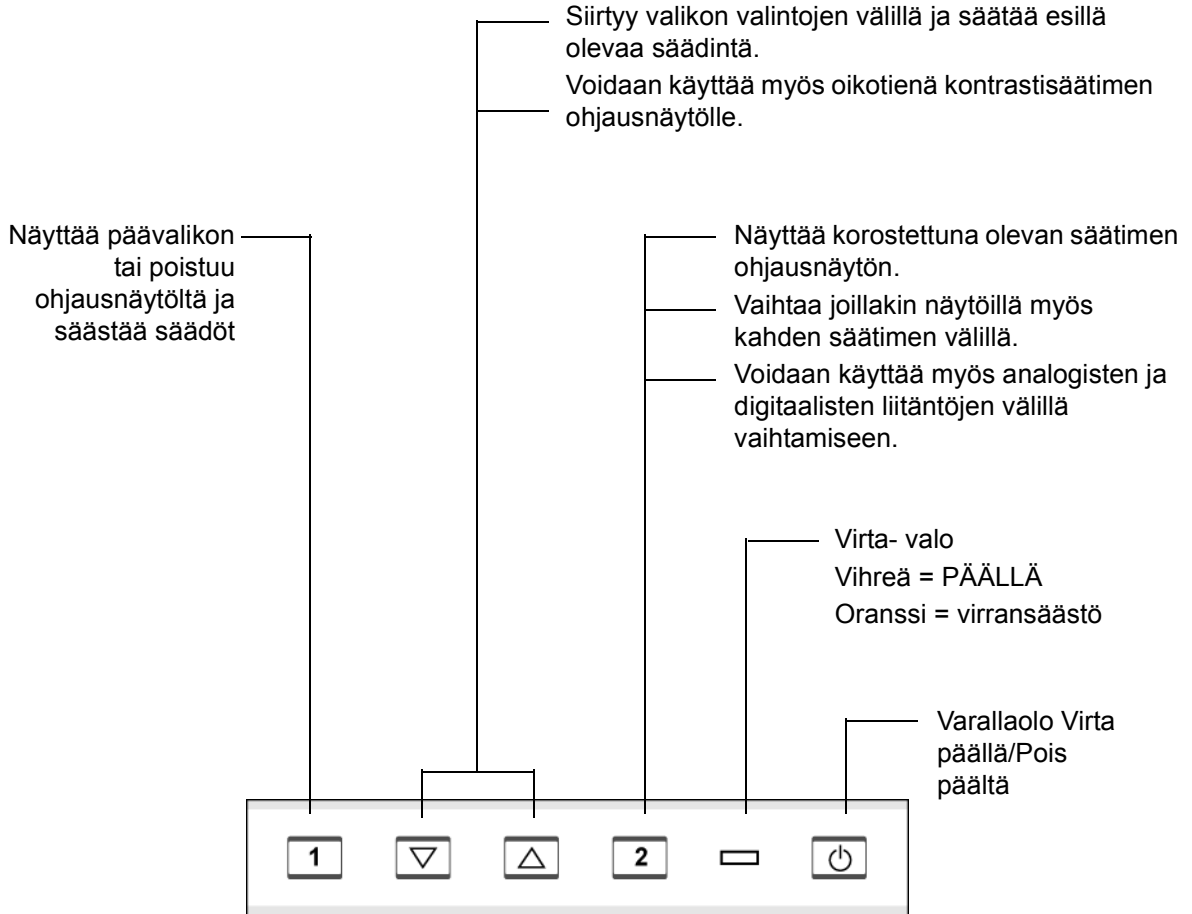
Siirtyy valikon valintojen välillä ja säätää esillä olevaa säädintä.

Voidaan käyttää myös oikotienä kontrastisäätimen ohjausnäytölle.

Näyttää päävalikon tai poistuu ohjausnäytöltä ja säästää säädöt

Näyttää korostettuna olevan säätimen ohjausnäytön.

Vaihtaa joillakin näytöillä myös kahden säätimen välillä.

Voidaan käyttää myös analogisten ja digitaalisten liitäntöjen välillä vaihtamiseen.

Virta- valo
Vihreä = PÄÄLLÄ
Oranssi = virransäästö

Varallaolo Virta päällä/Pois päältä

1 ▽ △ 2 ⏻